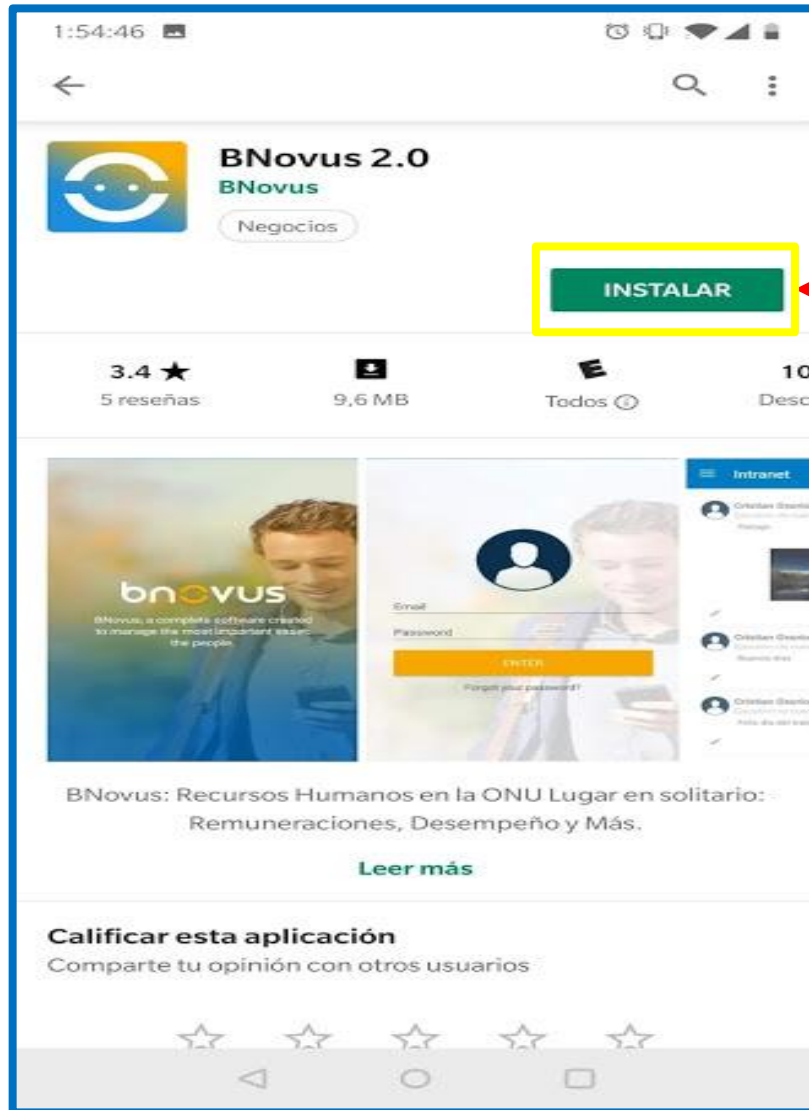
1:54:46

BNovus 2.0
BNovus
Negocios

INSTALAR

3.4 ★
5 reseñas

9,6 MB

E
Todos

10
Desc

bnovus
BNovus, a complete software created to manage the most important asset: the people.

Email
Password
ENTER
Forgot your password?

Intranet
Cristian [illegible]
Cristian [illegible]
Buenos días
Cristian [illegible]

BNovus: Recursos Humanos en la ONU Lugar en solitario: Remuneraciones, Desempeño y Más.

Leer más

Calificar esta aplicación
Comparte tu opinión con otros usuarios